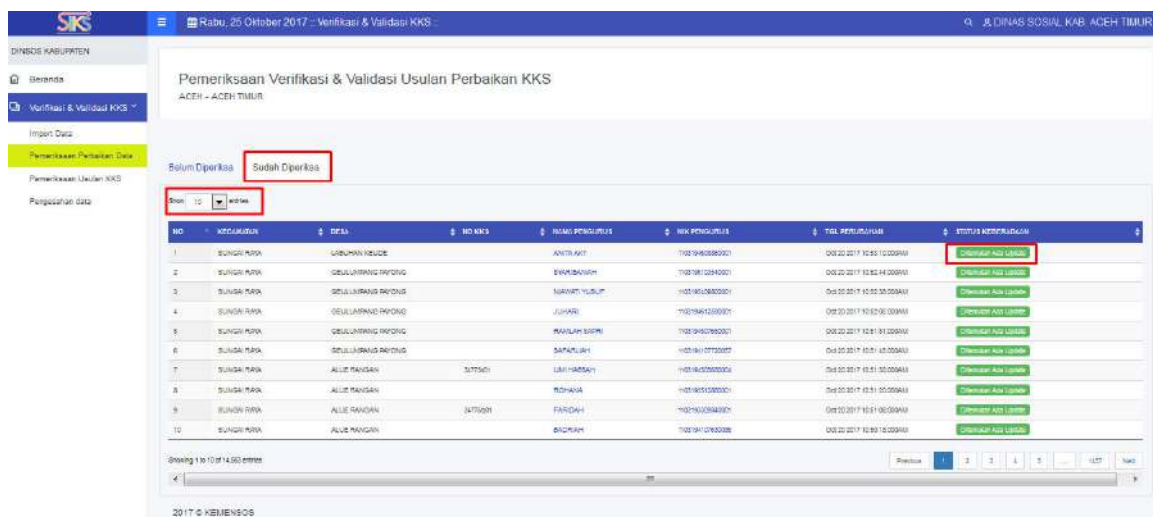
SIKS

Rabu, 25 Oktober 2017 :: Verifikasi & Validasi KKS ::

DINAS SOSIAL KAB. ACEH TIMUR

DINSOS KABUPATEN

Beranda

Verifikasi & Validasi KKS

Import Data

Pemeriksaan Perbaikan Data

Pemeriksaan Usulan KKS

Pengesahan data

Pemeriksaan Verifikasi & Validasi Usulan Perbaikan KKS

ACEH - ACEH TIMUR

Belum Diperiksa Sudah Diperiksa

Show 10 entries

| NO | KECAMATAN | DESA | NO KKS | NAMA PENGURUS | NIK PENGURUS | TGL PERUBAHAN | STATUS KEBERADAAN |
|---|---|---|---|---|---|---|---|
| 1 | SUNGAI RAYA | LABUHAN KEUDE | | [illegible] | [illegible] | Oct 20 2017 10:53:10:000AM | Ditemukan Ada Update |
| 2 | SUNGAI RAYA | GEULUMPANG PAYONG | | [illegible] | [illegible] | Oct 20 2017 10:52:44:000AM | Ditemukan Ada Update |
| 3 | SUNGAI RAYA | GEULUMPANG PAYONG | | NAWATI YUSUF | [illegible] | Oct 20 2017 10:52:30:000AM | Ditemukan Ada Update |
| 4 | SUNGAI RAYA | GEULUMPANG PAYONG | | JUHARI | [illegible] | Oct 20 2017 10:52:06:000AM | Ditemukan Ada Update |
| 5 | SUNGAI RAYA | GEULUMPANG PAYONG | | RAMLAH SAFRI | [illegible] | Oct 20 2017 10:51:51:000AM | Ditemukan Ada Update |
| 6 | SUNGAI RAYA | GEULUMPANG PAYONG | | SAFARUAH | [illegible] | Oct 20 2017 10:51:45:000AM | Ditemukan Ada Update |
| 7 | SUNGAI RAYA | ALUE RANGAN | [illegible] | UMI HABSAH | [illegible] | Oct 20 2017 10:51:30:000AM | Ditemukan Ada Update |
| 8 | SUNGAI RAYA | ALUE RANGAN | | ROHANA | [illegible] | Oct 20 2017 10:51:20:000AM | Ditemukan Ada Update |
| 9 | SUNGAI RAYA | ALUE RANGAN | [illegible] | FARIDAH | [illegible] | Oct 20 2017 10:51:08:000AM | Ditemukan Ada Update |
| 10 | SUNGAI RAYA | ALUE RANGAN | | BADRIAH | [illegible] | Oct 20 2017 10:50:16:000AM | Ditemukan Ada Update |

Showing 1 to 10 of 14,563 entries

Previous 1 2 3 4 5 ... 1457 Next

2017 © KEMENSOS